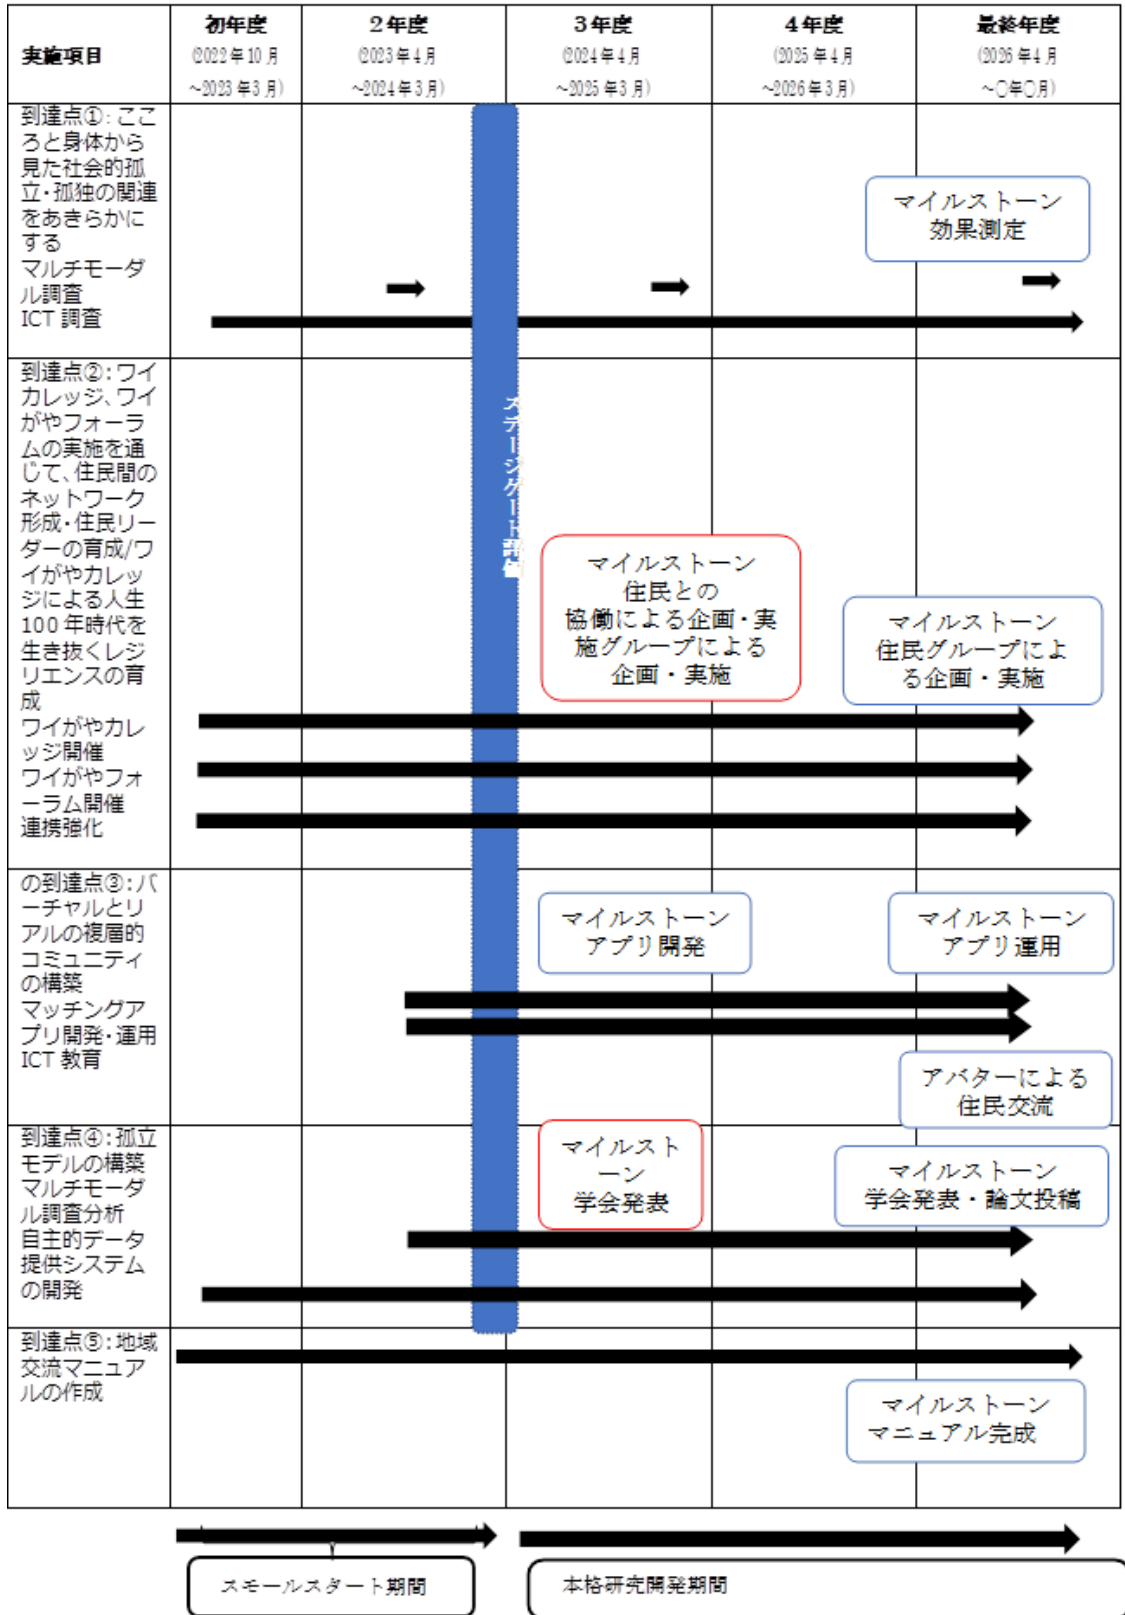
| 実施項目 | 初年度 (2022年10月 ~2023年3月) | 2年度 (2023年4月 ~2024年3月) | 3年度 (2024年4月 ~2025年3月) | 4年度 (2025年4月 ~2026年3月) | 最終年度 (2026年4月 ~○年○月) |
|---|---|---|---|---|---|
| 到達点①:こころと身体から見た社会的孤立・孤独の関連をあきらかにする マルチモーダル調査 ICT 調査 | | | | | マイルストーン 効果測定 |
| 到達点②:ワイカレッジ、ワイがやフォーラムの実施を通じて、住民間のネットワーク形成・住民リーダーの育成/ワイがやカレッジによる人生100年時代を生き抜くレジリエンスの育成 ワイがやカレッジ開催 ワイがやフォーラム開催 連携強化 | | | マイルストーン 住民との協働による企画・実施グループによる企画・実施 | | マイルストーン 住民グループによる企画・実施 |
| の到達点③:バーチャルとリアルの複層的コミュニティの構築 マッチングアプリ開発・運用 ICT 教育 | | | マイルストーン アプリ開発 | | マイルストーン アプリ運用 アバターによる住民交流 |
| 到達点④:孤立モデルの構築 マルチモーダル調査分析 自主的データ提供システムの開発 | | | マイルストーン 学会発表 | | マイルストーン 学会発表・論文投稿 |
| 到達点⑤:地域交流マニュアルの作成 | | | | | マイルストーン マニュアル完成 |

ステージゲート評価

スモールスタート期間

本格研究開発期間